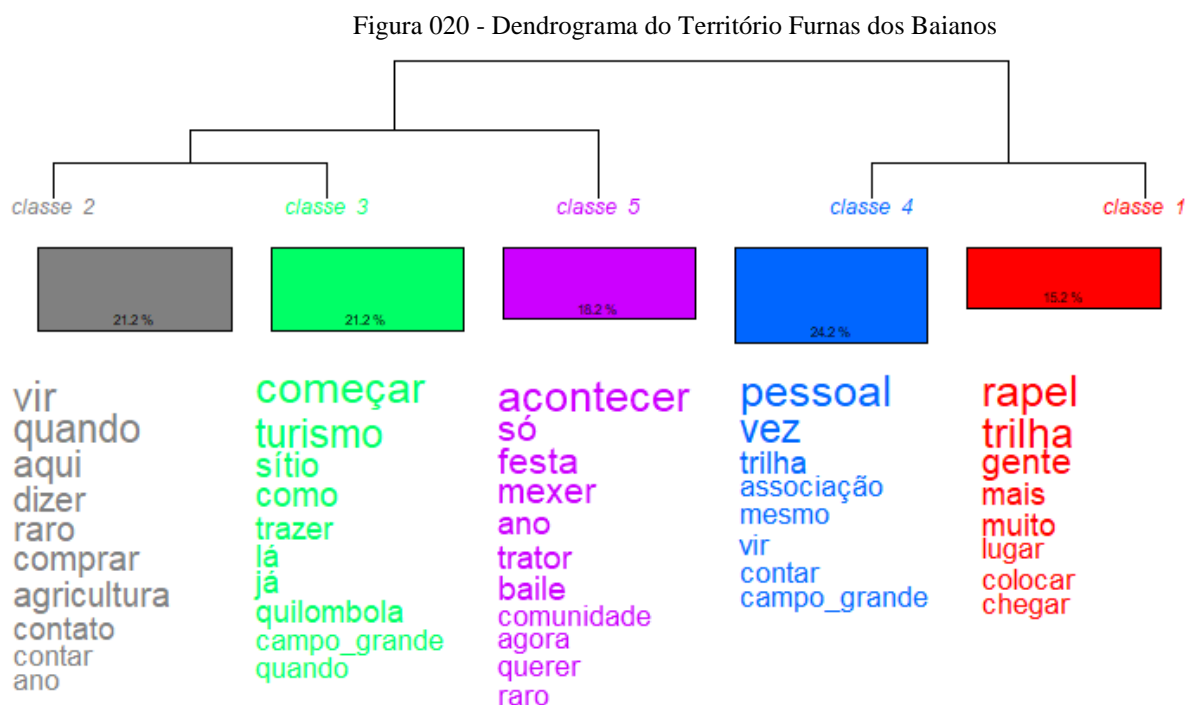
Figura 020 - Dendrograma do Território Furnas dos Baianos

classe 2
21.2 %
vir
quando
aqui
dizer
raro
comprar
agricultura
contato
contar
ano

classe 3
21.2 %
começar
turismo
sítio
como
trazer
lá
já
quilombola
campo_grande
quando

classe 5
18.2 %
acontecer
só
festa
mexer
ano
trator
baile
comunidade
agora
querer
raro

classe 4
24.2 %
pessoal
vez
trilha
associação
mesmo
vir
contar
campo_grande

classe 1
15.2 %
rapel
trilha
gente
mais
muito
lugar
colocar
chegar